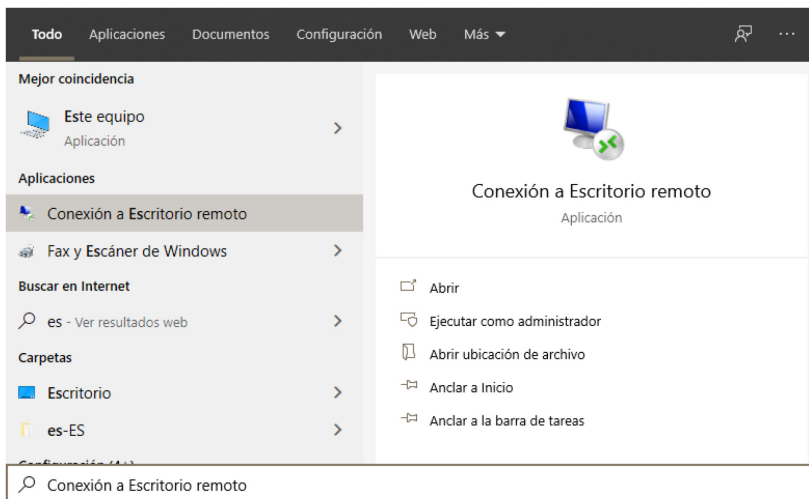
Todo Aplicaciones Documentos Configuración Web Más ▾ ···

Mejor coincidencia

Este equipo
Aplicación

Aplicaciones

Conexión a Escritorio remoto

Fax y Escáner de Windows

Buscar en Internet

es - Ver resultados web

Carpetas

Escritorio

es-ES

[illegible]

Conexión a Escritorio remoto
Aplicación

Abrir

Ejecutar como administrador

Abrir ubicación de archivo

Anclar a Inicio

Anclar a la barra de tareas

Conexión a Escritorio remoto